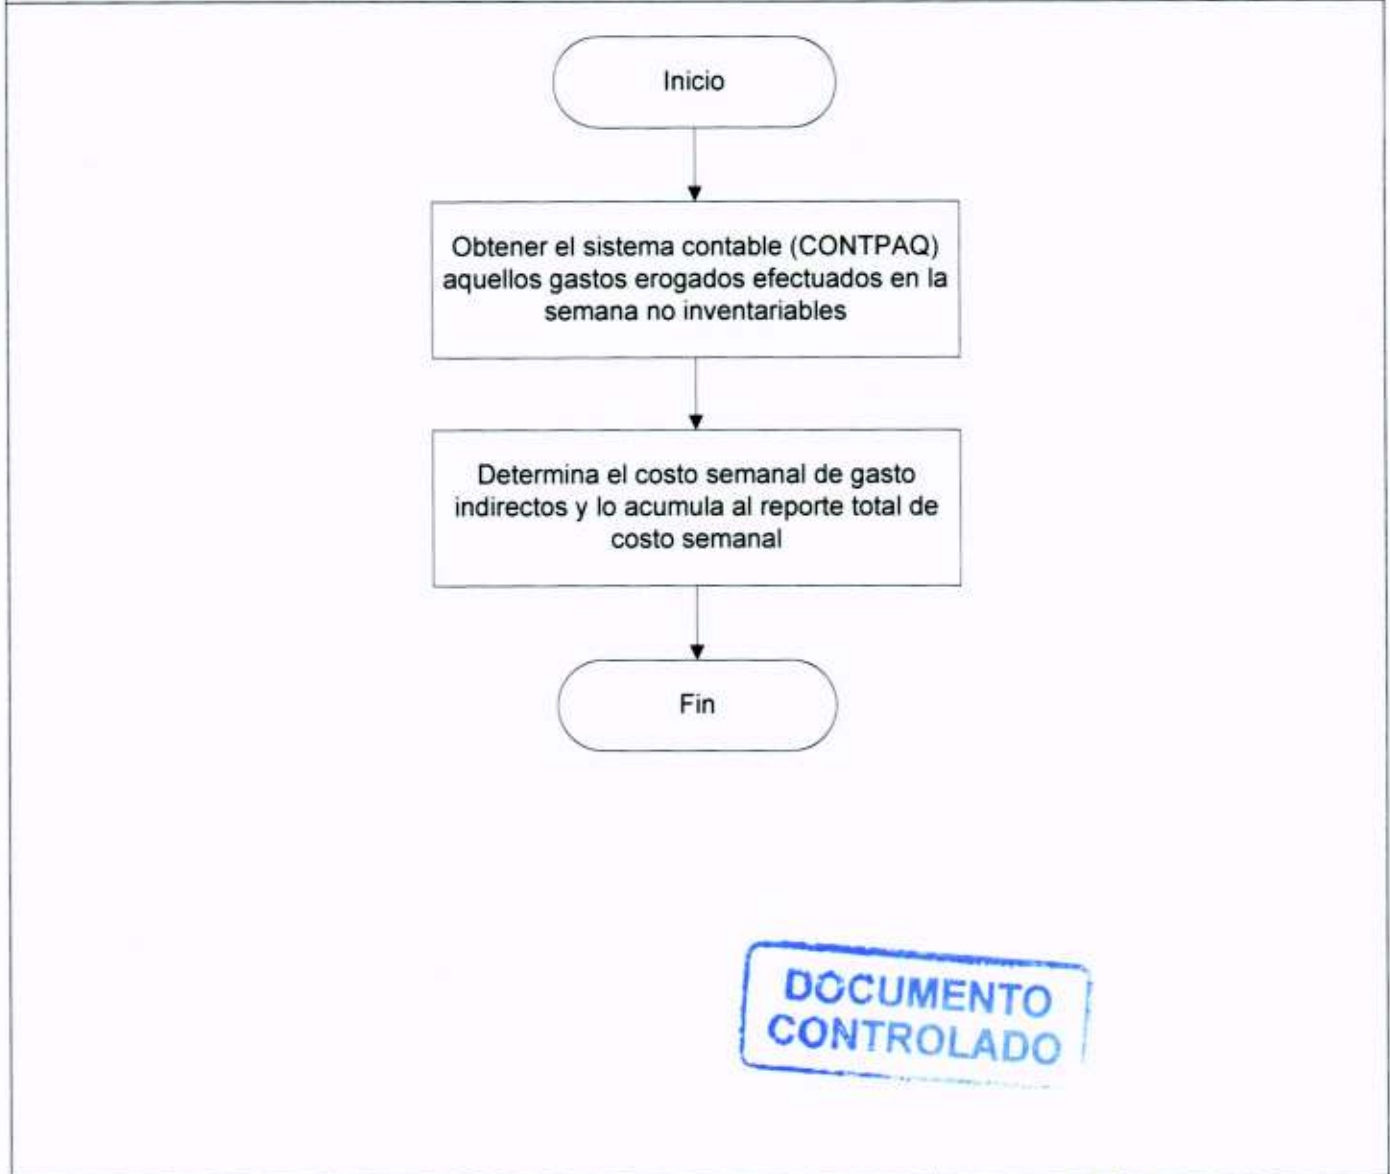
Inicio

Obtener el sistema contable (CONTPAQ) aquellos gastos erogados efectuados en la semana no inventariables

Determina el costo semanal de gasto indirectos y lo acumula al reporte total de costo semanal

Fin

DOCUMENTO CONTROLADO